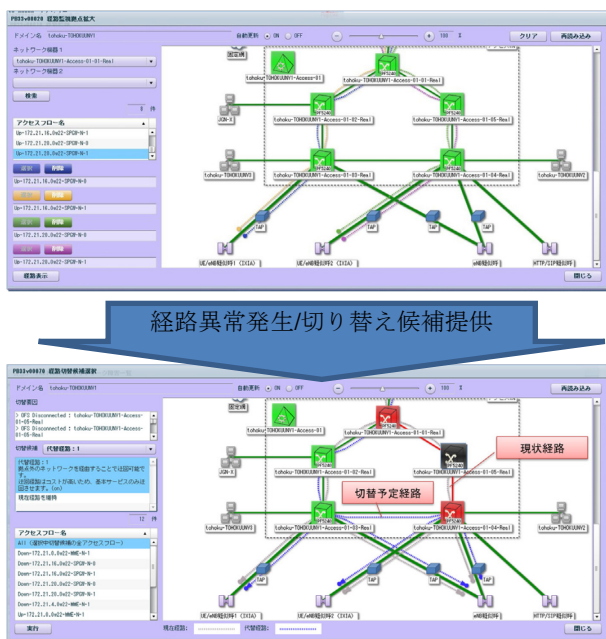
P033v00070 経路監視拠点拡大

ドメイン名 tohoku-TOHOKUUNV1

自動更新 ON OFF

100

クリア

再読み込み

ネットワーク種類1

tohoku-TOHOKUUNV1-Access-01-01-Resl

ネットワーク種類2

検索

0 件

アクセスフロー名

Up-172.21.16.0e22-SPGW-N-1

Up-172.21.20.0e22-SPGW-N-0

Up-172.21.20.0e22-SPGW-N-1

選択 削除

Up-172.21.16.0e22-SPGW-N-0

選択 削除

Up-172.21.16.0e22-SPGW-N-1

選択 削除

Up-172.21.20.0e22-SPGW-N-0

選択 削除

Up-172.21.20.0e22-SPGW-N-1

経路表示

固定網

tohoku-TOHOKUUNV1-Access-01

tohoku-TOHOKUUNV1-Access-01-01-Resl

JGN-X

tohoku-TOHOKUUNV1-Access-01-02-Resl

tohoku-TOHOKUUNV1-Access-01-05-Resl

tohoku-TOHOKUUNV3

tohoku-TOHOKUUNV1-Access-01-03-Resl

tohoku-TOHOKUUNV1-Access-01-04-Resl

tohoku-TOHOKUUNV2

TAP

TAP

TAP

TAP

UE/eNB擬似1 (IXIA)

UE/eNB擬似2 (IXIA)

eNB擬似IF

HTTP/SIP擬似IF

閉じる

経路異常発生/切り替え候補提供

P033v00070 経路切替候補選択

ドメイン名 tohoku-TOHOKUUNV1

自動更新 ON OFF

100

再読み込み

切替要因

> OFS Disconnected : tohoku-TOHOKUUNV1-Access-01-05-Resl

> OFS Disconnected : tohoku-TOHOKUUNV1-Access-01-05-Resl

切替候補 代替経路：1

代替経路：1
拠点内のネットワークを迂回することで迂回可能です。
(迂回経路はコストが高いため、基本サービスのみ迂回させます。(on)
現在経路を維持

12 件

アクセスフロー名

All (選択中の切替候補内全アクセスフロー)

Down-172.21.16.0e22-MME-N-1

Down-172.21.16.0e22-SPGW-N-0

Down-172.21.16.0e22-SPGW-N-1

Down-172.21.20.0e22-SPGW-N-0

Down-172.21.20.0e22-SPGW-N-1

Down-172.21.4.0e22-MME-N-1

Up-172.21.0.0e22-MME-N-1

実行

現在経路：

代替経路：

固定網

tohoku-TOHOKUUNV1-Access-01

JGN-X

現状経路

tohoku-TOHOKUUNV1-Access-01-05-Resl

切替予定経路

tohoku-TOHOKUUNV1

tohoku-TOHOKUUNV1-Access-01-03-Resl

tohoku-TOHOKUUNV1-Access-01-04-Resl

tohoku-TOHOKUUNV2

TAP

TAP

TAP

TAP

UE/eNB擬似1 (IXIA)

UE/eNB擬似2 (IXIA)

eNB擬似IF

HTTP/SIP擬似IF

閉じる